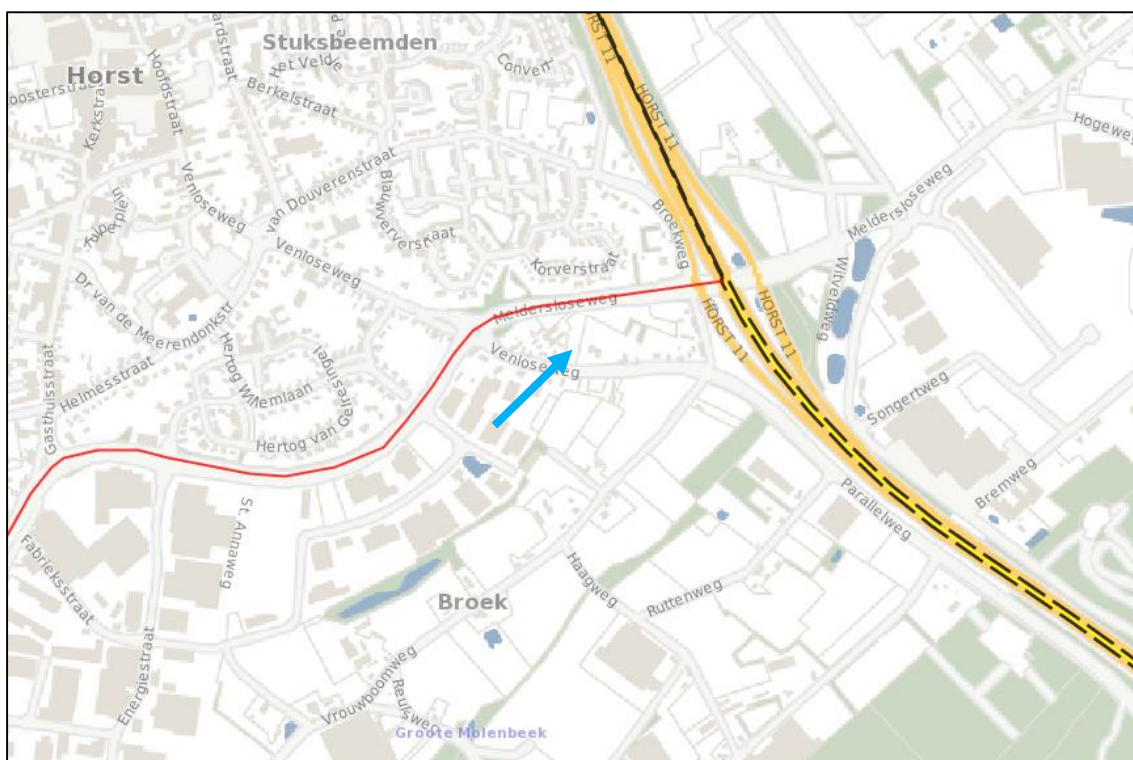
Stuksbeemden
Horst
oosterstr
Kerkstr
Hoofdstraat
ardstraat
Het Velde
Berkelstraat
Convent
HORST 11
Hogeweg
Venloseweg
Tulpenplein
van Douverenstraat
Blauwververstraat
Broekweg
Melderssloseweg
Venloseweg
Korverstraat
Dr van de Meerendonkstr
Meldersloseweg
Wilvelweg
HORST 11
HORST 11
Gasthuisstraat
Helmesstraat
Hertog Willemlaan
Gelresingel
Venloseweg
Hertog van Gelre
Songertweg
St. Annaweg
Parallelweg
Bremweg
Fabrieksstraat
Haagweg
Ruttenweg
Broek
Energiestraat
Vrouwboomweg
Reulsweg
Groote Molenbeek